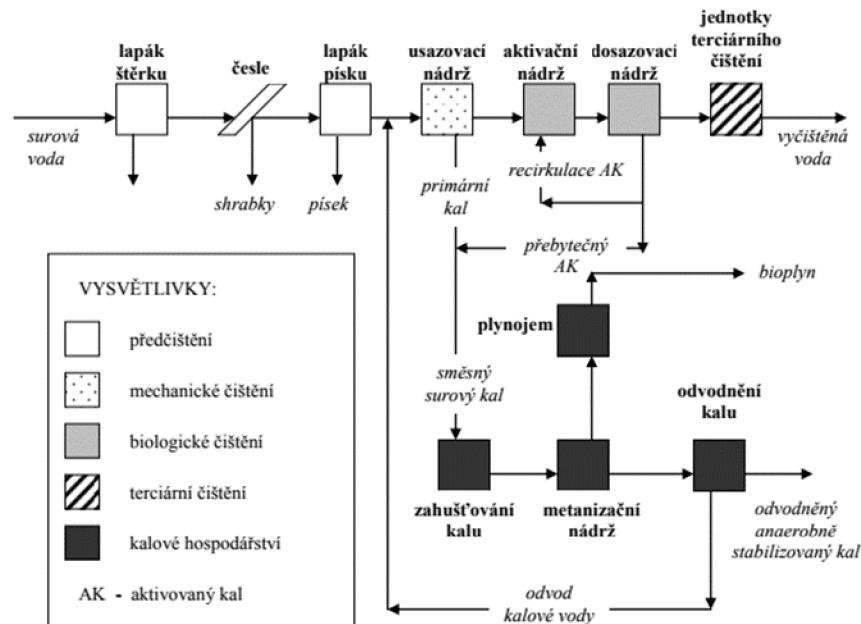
lapák štěrku

česle

lapák písku

usazovací nádrž

aktivační nádrž

dosazovací nádrž

jednotky terciárního čištění

surová voda

vyčištěná voda

shrabky

písek

primární kal

recirkulace AK

přebytečný AK

bioplyn

plynojem

VYSVĚTLIVKY:

předčištění

mechanické čištění

biologické čištění

terciární čištění

kalové hospodářství

AK - aktivovaný kal

směsný surový kal

odvodnění kalu

zahušťování kalu

metanizační nádrž

odvodněný anaerobně stabilizovaný kal

odvod kalové vody